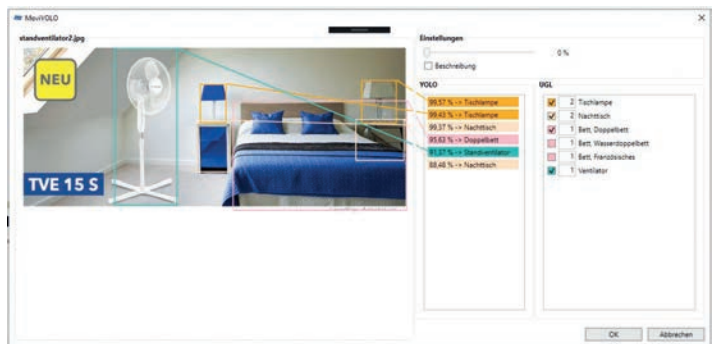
MevYOLO
standventilator2.jpg
NEU
TVE 15 S
Einstellungen
0 %
Beschreibung
YOLO
99,57 % -> Tischlampe
99,43 % -> Tischlampe
99,37 % -> Nachttisch
95,83 % -> Doppelbett
91,27 % -> Standventilator
88,48 % -> Nachttisch
UGL
2 Tischlampe
2 Nachttisch
1 Bett, Doppelbett
1 Bett, Wasserdoppelbett
1 Bett, Französisches
1 Ventilator
OK
Abbrechen